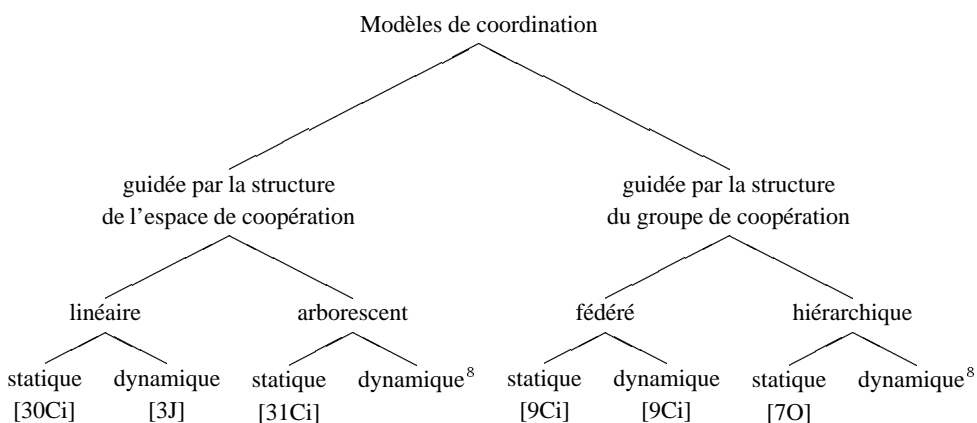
Modèles de coordination

guidée par la structure de l'espace de coopération

guidée par la structure du groupe de coopération

linéaire

arborescent

fédéré

hiérarchique

statique [30Ci]

dynamique [3J]

statique [31Ci]

dynamique$^8$

statique [9Ci]

dynamique [9Ci]

statique [7O]

dynamique$^8$